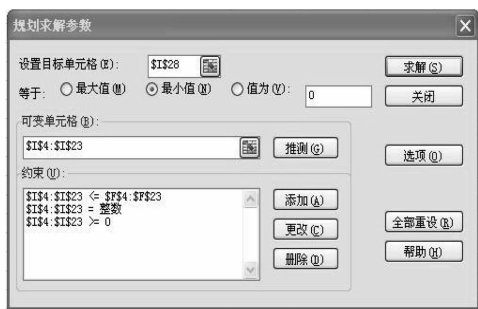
规划求解参数

设置目标单元格(E): $I$28

等于: ○最大值(M) ⊙最小值(N) ○值为(V): 0

可变单元格(B):

$I$4:$I$23

推测(G)

约束(U):

$I$4:$I$23 <= $F$4:$F$23
$I$4:$I$23 = 整数
$I$4:$I$23 >= 0

添加(A)

更改(C)

删除(D)

求解(S)

关闭

选项(O)

全部重设(R)

帮助(H)